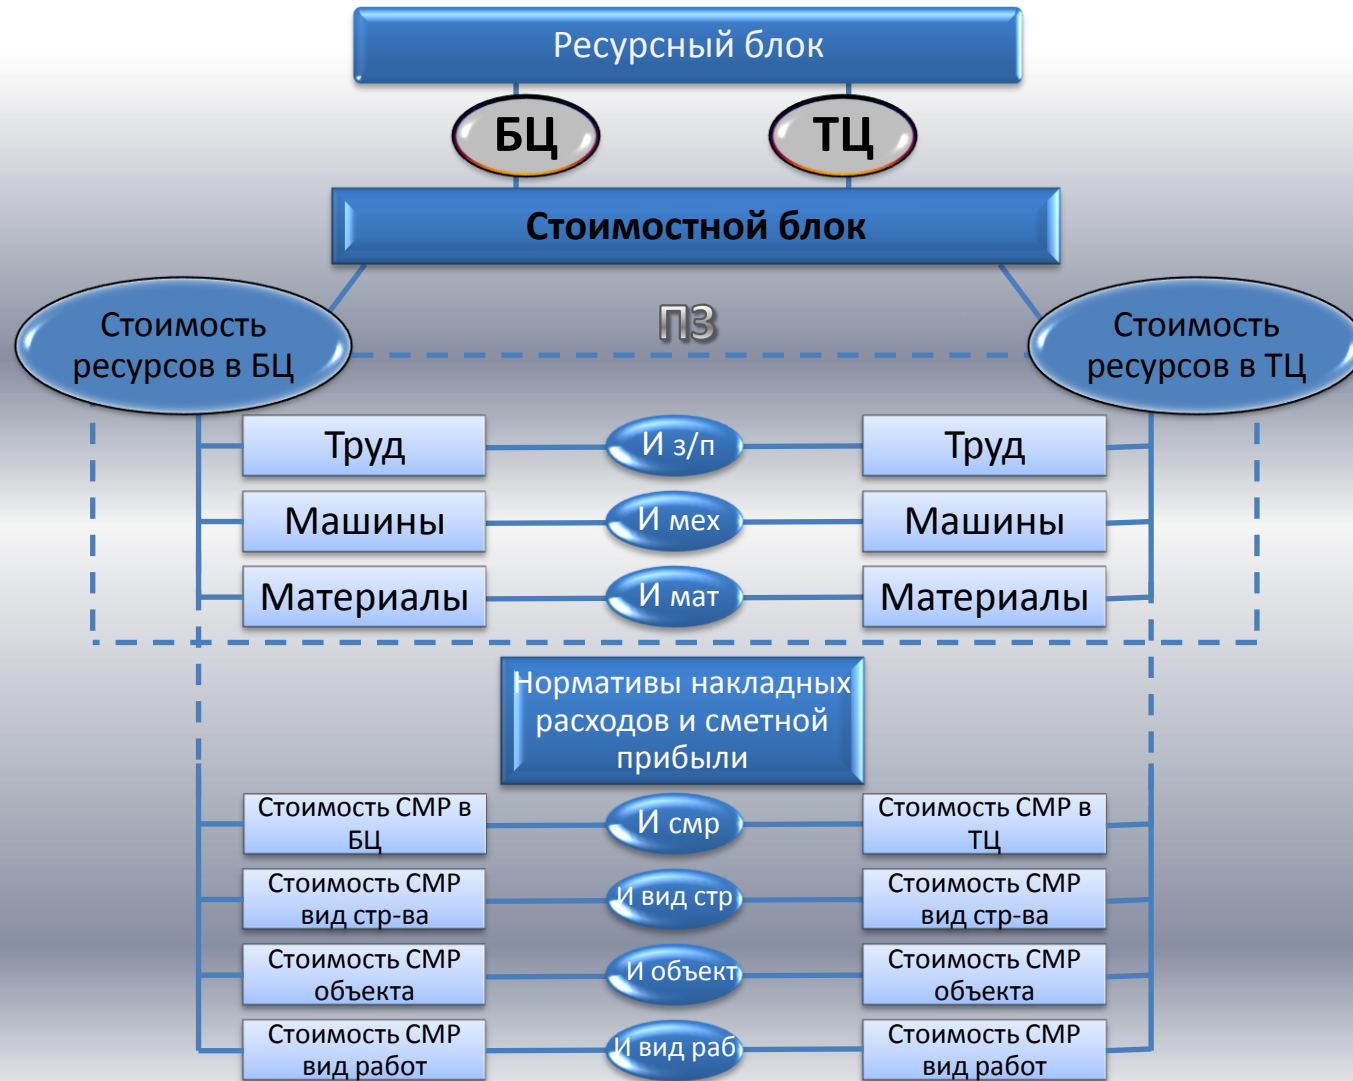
Ресурсный блок

БЦ

ТЦ

Стоимостной блок

Стоимость ресурсов в БЦ

ПЗ

Стоимость ресурсов в ТЦ

Труд

И з/п

Труд

Машины

И мех

Машины

Материалы

И мат

Материалы

Нормативы накладных расходов и сметной прибыли

Стоимость СМР в БЦ

И смр

Стоимость СМР в ТЦ

Стоимость СМР вид стр-ва

И вид стр

Стоимость СМР вид стр-ва

Стоимость СМР объекта

И объект

Стоимость СМР объекта

Стоимость СМР вид работ

И вид раб

Стоимость СМР вид работ